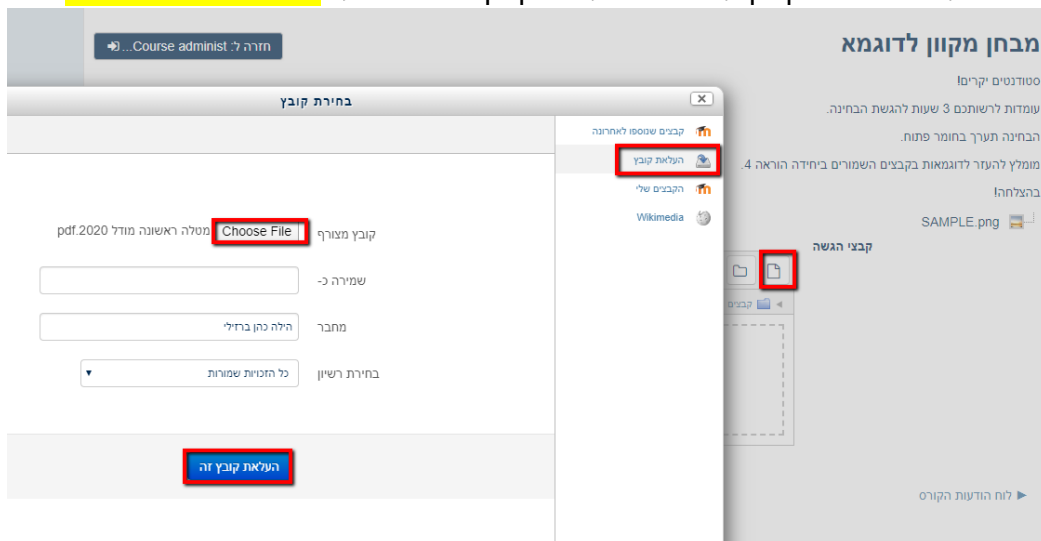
מבחן מקוון לדוגמא

חזרה ל: Course administ...

סטודנטים יקרים!

עומדות לרשותכם 3 שעות להגשת הבחינה.

הבחינה תערך בחומר פתוח.

מומלץ להעזר לדוגמאות בקבצים השמורים ביחידה הוראה 4.

בהצלחה!

SAMPLE.png

קבצי הגשה

קבצים

► לוח הודעות הקורס

בחירת קובץ

קבצים שנוספו לאחרונה

העלאת קובץ

הקבצים שלי

Wikimedia

קובץ מצורף Choose File מטלה ראשונה מודל pdf.2020

שמירה כ-

מחבר הילה כהן ברזילי

בחירת רשיון כל הזכויות שמורות

העלאת קובץ זה